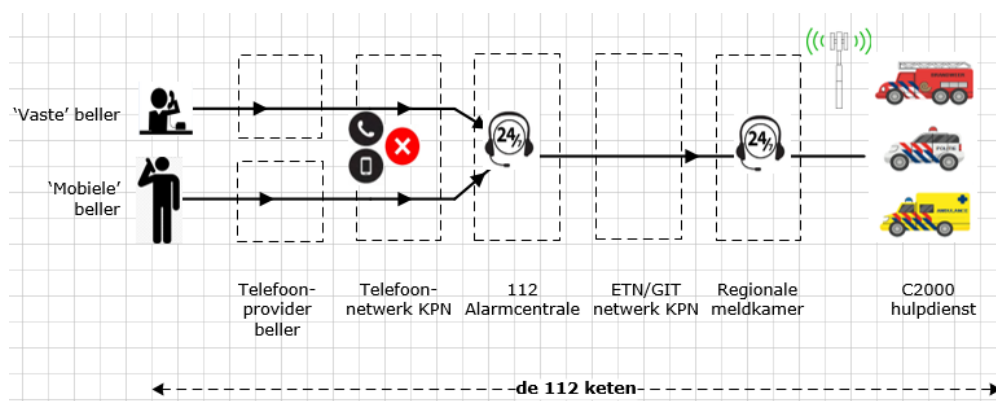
'Vaste' beller

'Mobiele' beller

24/7

24/7

BRANDWEER

POLITIE

AMBULANCE

Telefoonprovider beller

Telefoonnetwerk KPN

112 Alarmcentrale

ETN/GIT netwerk KPN

Regionale meldkamer

C2000 hulpdienst

de 112 keten